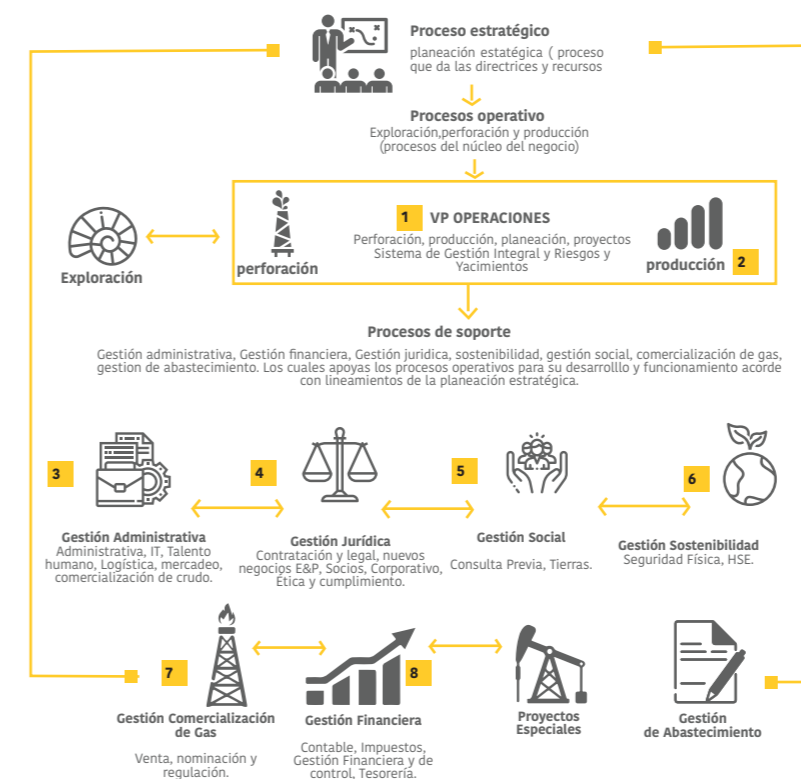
Proceso estratégico
planeación estatégica ( proceso que da las directrices y recursos

Procesos operativo
Exploración,perforación y producción (procesos del núcleo del negocio)

1 VP OPERACIONES
Perforación, producción, planeación, proyectos Sistema de Gestión Integral y Riesgos y Yacimientos

Exploración

perforación

producción 2

Procesos de soporte
Gestión administrativa, Gestión financiera, Gestión juridica, sostenibilidad, gestión social, comercialización de gas, gestion de abastecimiento. Los cuales apoyas los procesos operativos para su desarrolllo y funcionamiento acorde con lineamientos de la planeación estratégica.

3
Gestión Administrativa
Administrativa, IT, Talento humano, Logística, mercadeo, comercialización de crudo.

4
Gestión Jurídica
Contratación y legal, nuevos negocios E&P, Socios, Corporativo, Ética y cumplimiento.

5
Gestión Social
Consulta Previa, Tierras.

6
Gestión Sostenibilidad
Seguridad Física, HSE.

7
Gestión Comercialización de Gas
Venta, nominación y regulación.

8
Gestión Financiera
Contable, Impuestos, Gestión Financiera y de control, Tesorería.

Proyectos Especiales

Gestión de Abastecimiento